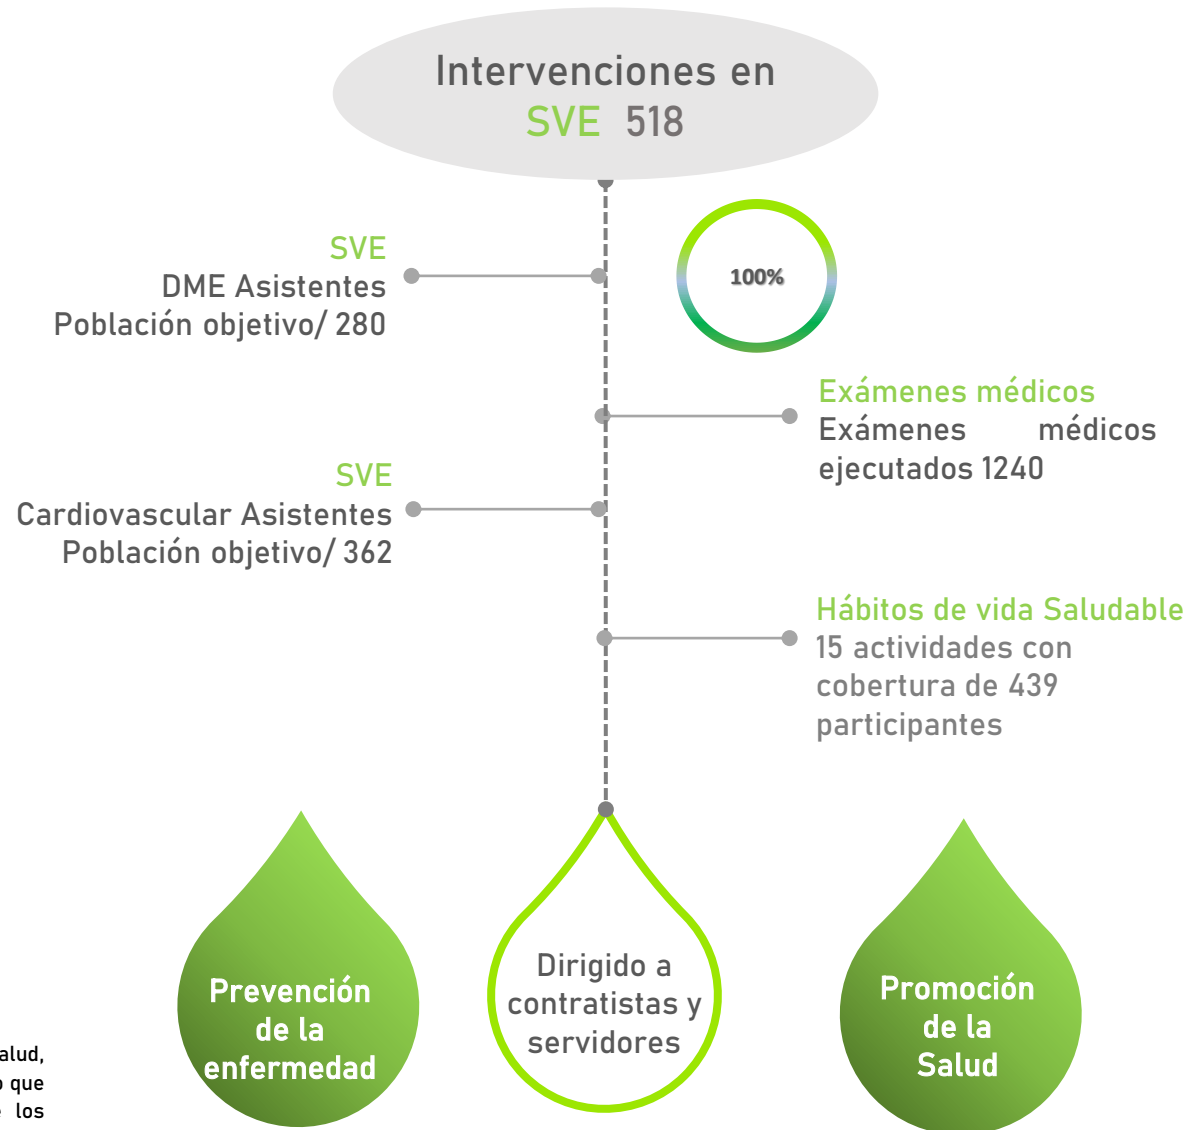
Intervenciones en SVE 518

SVE
DME Asistentes
Población objetivo/ 280

100%

Exámenes médicos
Exámenes médicos ejecutados 1240

SVE
Cardiovascular Asistentes
Población objetivo/ 362

Hábitos de vida Saludable
15 actividades con cobertura de 439 participantes

Prevención de la enfermedad

Dirigido a contratistas y servidores

Promoción de la Salud

alud,
o que
los